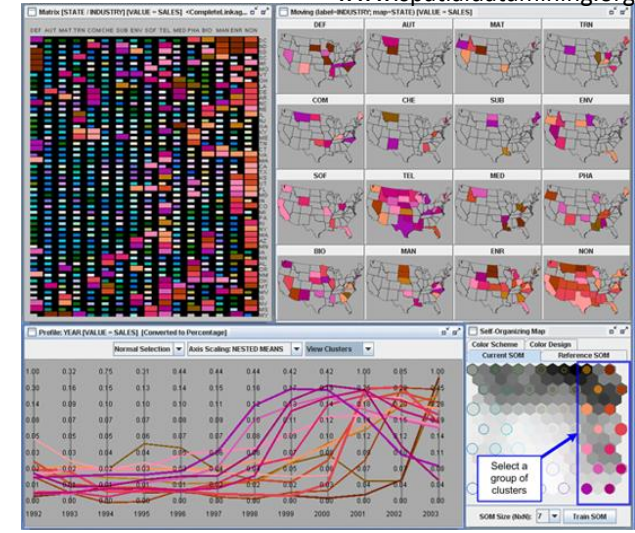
www.spatialdatamining.org

Matrix [STATE / INDUSTRY] [VALUE = SALES] <CompleteLinkag...

DEF AUT MAT TRN COM CHE SUB ENV SOF TEL MED PHA BIO MAN ENR NON

Moving (label=INDUSTRY, map=STATE) [VALUE = SALES]

DEF

AUT

MAT

TRN

COM

CHE

SUB

ENV

SOF

TEL

MED

PHA

BIO

MAN

ENR

NON

Profile: YEAR [VALUE = SALES] (Converted to Percentage)

Normal Selection

Axis Scaling: NESTED MEANS

View Clusters

| 1.00 | 0.32 | 0.75 | 0.31 | 0.44 | 0.64 | 0.44 | 0.42 | 0.42 | 1.00 | 0.85 | 1.00 |
|---|---|---|---|---|---|---|---|---|---|---|---|
| 0.30 | 0.16 | 0.15 | 0.13 | 0.14 | 0.15 | 0.16 | 0.17 | 0.16 | 0.16 | 0.15 | 0.15 |
| 0.14 | 0.08 | 0.08 | 0.07 | 0.08 | 0.09 | 0.10 | 0.11 | 0.10 | 0.10 | 0.09 | 0.09 |
| 0.07 | 0.07 | 0.07 | 0.07 | 0.07 | 0.08 | 0.09 | 0.10 | 0.12 | 0.12 | 0.12 | 0.12 |
| 0.05 | 0.05 | 0.05 | 0.06 | 0.07 | 0.07 | 0.08 | 0.07 | 0.06 | 0.12 | 0.14 | 0.04 |
| 0.03 | 0.03 | 0.04 | 0.04 | 0.03 | 0.03 | 0.04 | 0.04 | 0.03 | 0.04 | 0.11 | 0.11 |
| 0.02 | 0.02 | 0.02 | 0.03 | 0.03 | 0.02 | 0.02 | 0.02 | 0.02 | 0.02 | 0.02 | 0.02 |
| 0.01 | 0.01 | 0.01 | 0.01 | 0.01 | 0.01 | 0.02 | 0.02 | 0.02 | 0.01 | 0.01 | 0.01 |
| 0.00 | 0.00 | 0.00 | 0.00 | 0.00 | 0.00 | 0.00 | 0.00 | 0.00 | 0.00 | 0.00 | 0.00 |

1992 1993 1994 1995 1996 1997 1998 1999 2000 2001 2002 2003

Self-Organizing Map

Color Scheme

Color Design

Current SOM

Reference SOM

Select a group of clusters

SOM Size (NxN): 7

Train SOM